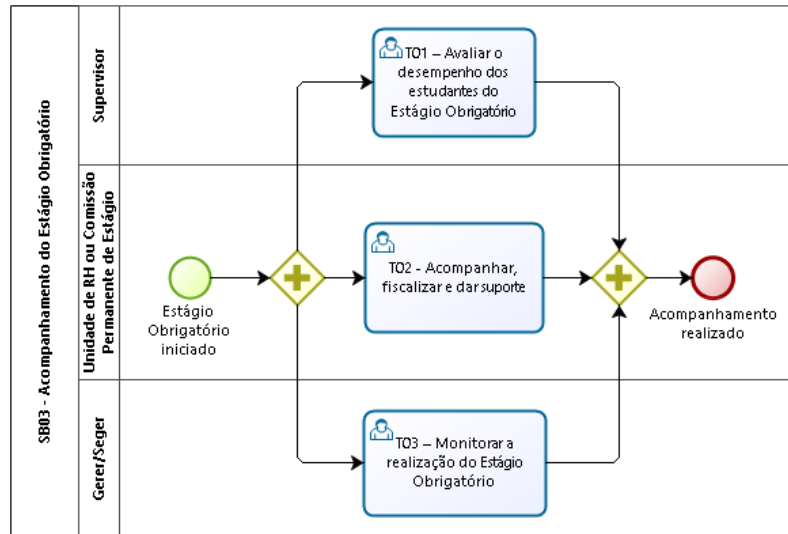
SB03 - Acompanhamento do Estágio Obrigatório

Supervisor

Unidade de RH ou Comissão Permanente de Estágio

Gerer/Seger

T01 – Avaliar o desempenho dos estudantes do Estágio Obrigatório

Estágio Obrigatório iniciado

T02 - Acompanhar, fiscalizar e dar suporte

Acompanhamento realizado

T03 – Monitorar a realização do Estágio Obrigatório